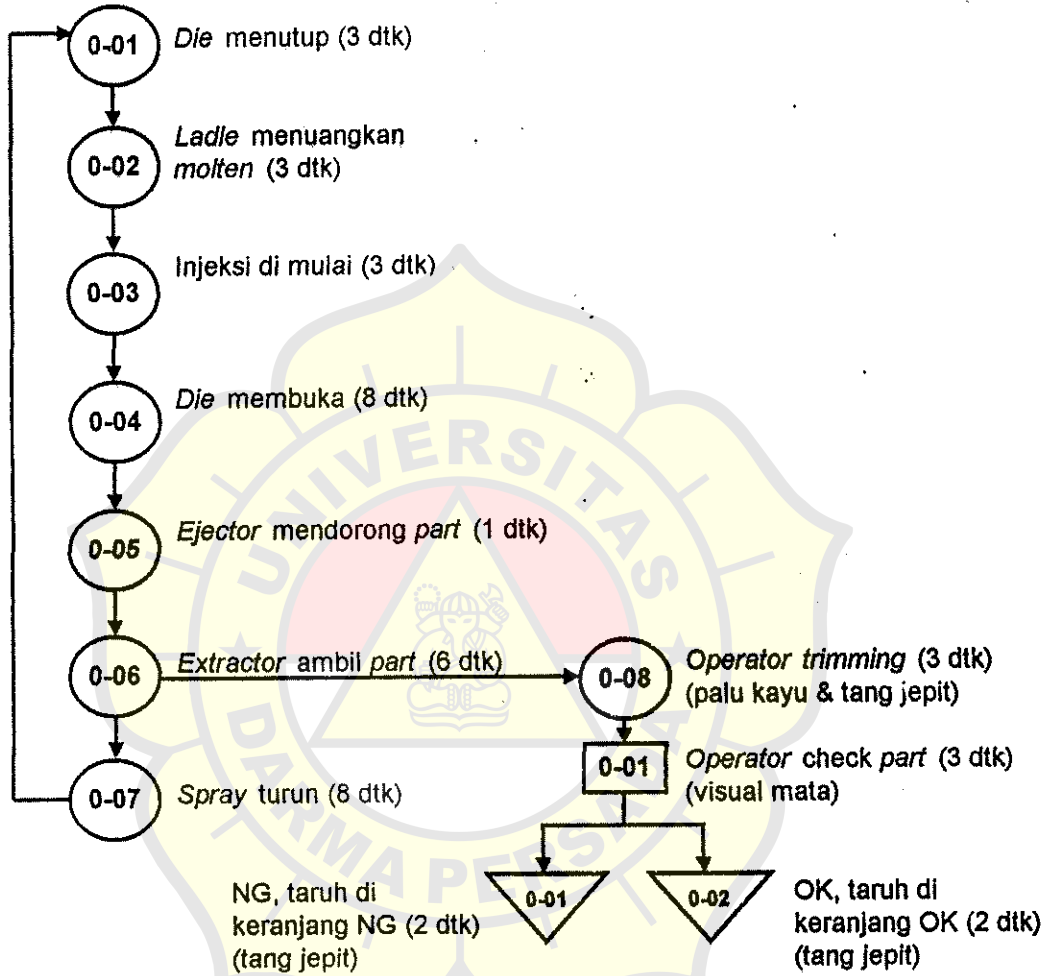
0-01 Die menutup (3 dtk)

0-02 Ladle menuangkan molten (3 dtk)

0-03 Injeksi di mulai (3 dtk)

0-04 Die membuka (8 dtk)

0-05 Ejector mendorong part (1 dtk)

0-06 Extractor ambil part (6 dtk)

0-08 Operator trimming (3 dtk) (palu kayu & tang jepit)

0-01 Operator check part (3 dtk) (visual mata)

0-07 Spray turun (8 dtk)

UNIVERSITAS DARMA PERSADA

0-01 NG, taruh di keranjang NG (2 dtk) (tang jepit)

0-02 OK, taruh di keranjang OK (2 dtk) (tang jepit)